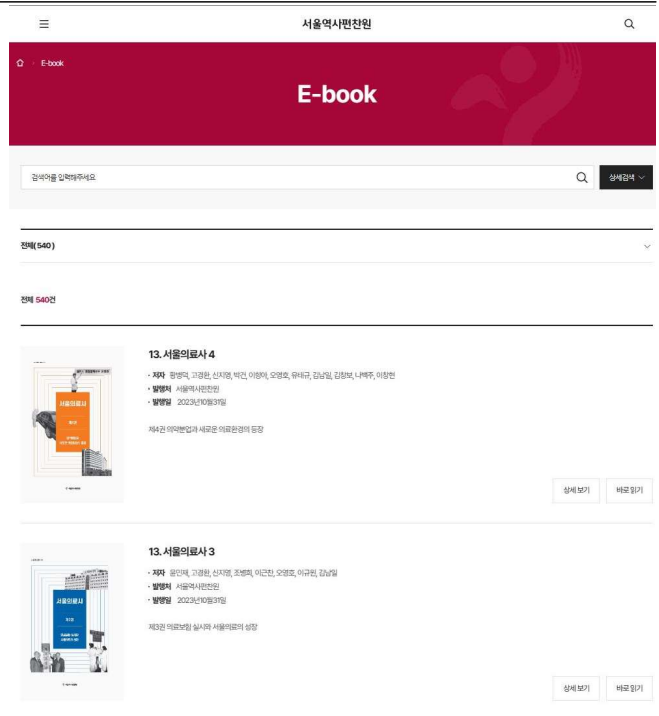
서울역사편찬원

E-book

E-book

검색어를 입력해주세요

상세검색

전체(540)

전체 540건

서울의료사

13. 서울의료사 4

· 저자 황병익, 고경환, 신지영, 박건, 이형아, 오영호, 유태규, 김남일, 김창보, 나백주, 이창현

· 발행처 서울역사편찬원

· 발행일 2023년10월31일

제4권 의약분업과 새로운 의료환경의 등장

상세 보기 바로 읽기

서울의료사

13. 서울의료사 3

· 저자 윤인제, 고경환, 신지영, 조병희, 이근찬, 오영호, 이규원, 김남일

· 발행처 서울역사편찬원

· 발행일 2023년10월31일

제3권 의료보험 실시와 서울의료의 성장

상세 보기 바로 읽기